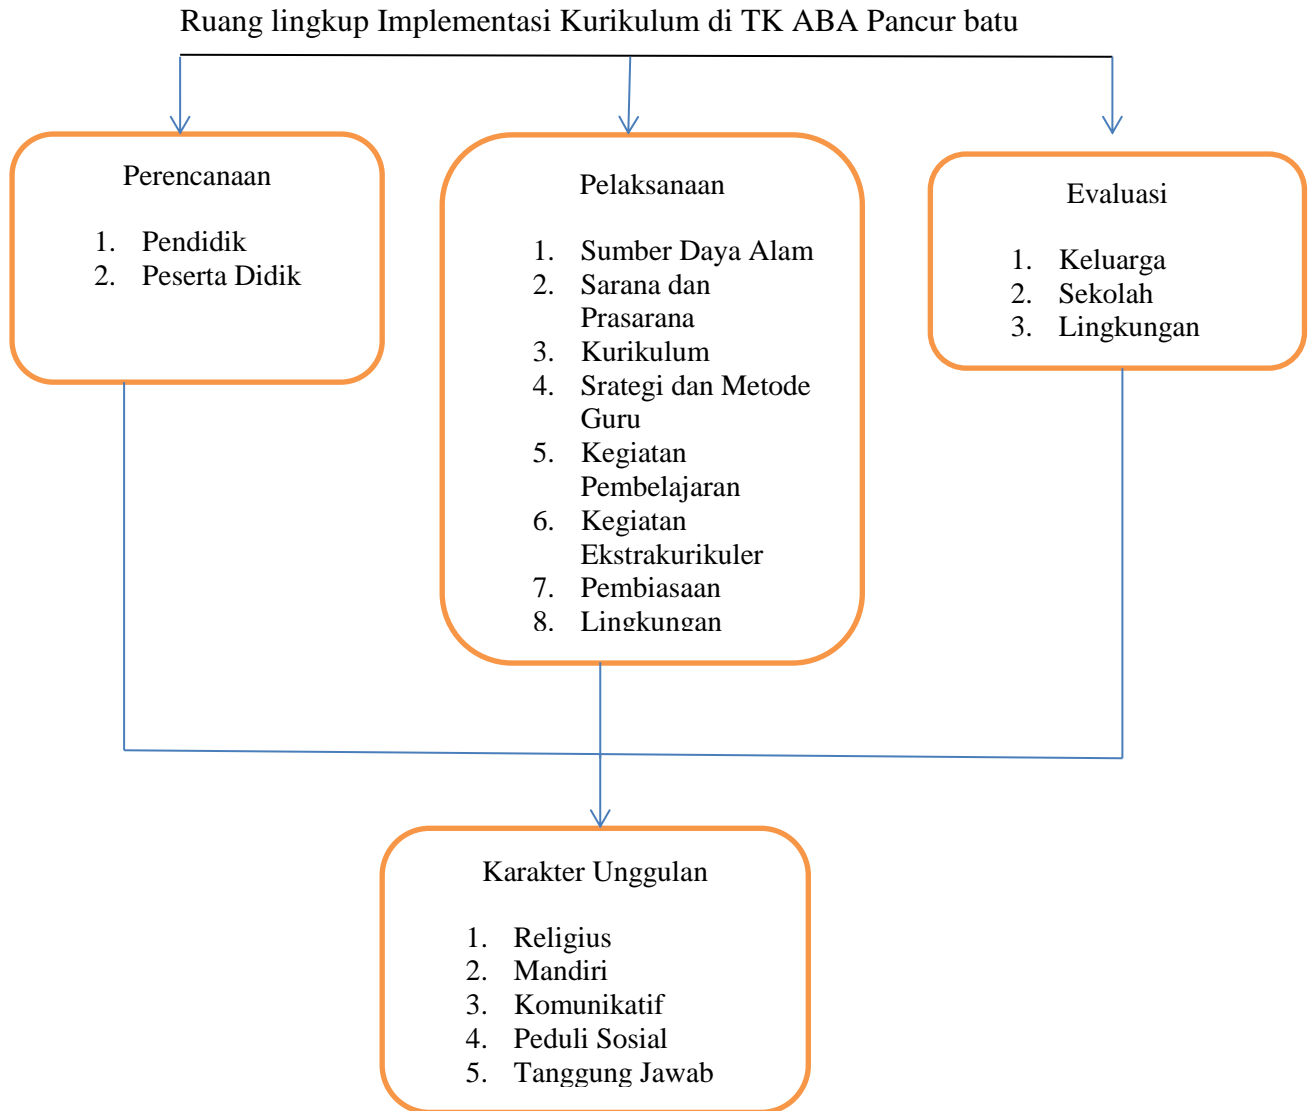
Ruang lingkup Implementasi Kurikulum di TK ABA Pancur batu

Perencanaan

1. Pendidik
2. Peserta Didik

Pelaksanaan

1. Sumber Daya Alam
2. Sarana dan Prasarana
3. Kurikulum
4. Srategi dan Metode Guru
5. Kegiatan Pembelajaran
6. Kegiatan Ekstrakurikuler
7. Pembiasaan
8. Lingkungan

Evaluasi

1. Keluarga
2. Sekolah
3. Lingkungan

Karakter Unggulan

1. Religius
2. Mandiri
3. Komunikatif
4. Peduli Sosial
5. Tanggung Jawab